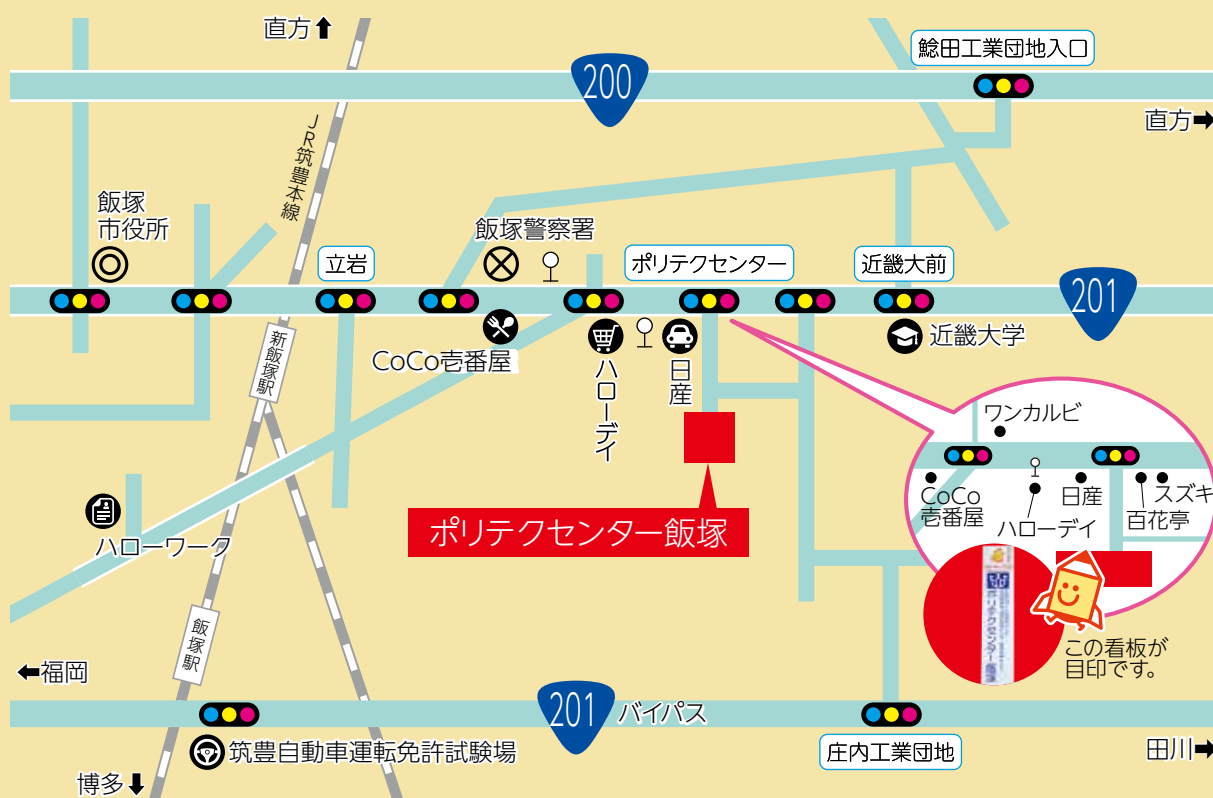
直方⬆
鯰田工業団地入口
200
直方➡
JR筑豊本線
飯塚
市役所
飯塚警察署
立岩
ポリテクセンター
近畿大前
201
新飯塚駅
CoCo壱番屋
ハローデイ
日産
近畿大学
ワンカルビ
CoCo
壱番屋
ハローデイ
日産
スズキ
百花亭
ポリテクセンター飯塚
ハローワーク
この看板が
目印です。
飯塚駅
⬅福岡
201
バイパス
筑豊自動車運転免許試験場
庄内工業団地
田川➡
博多⬇